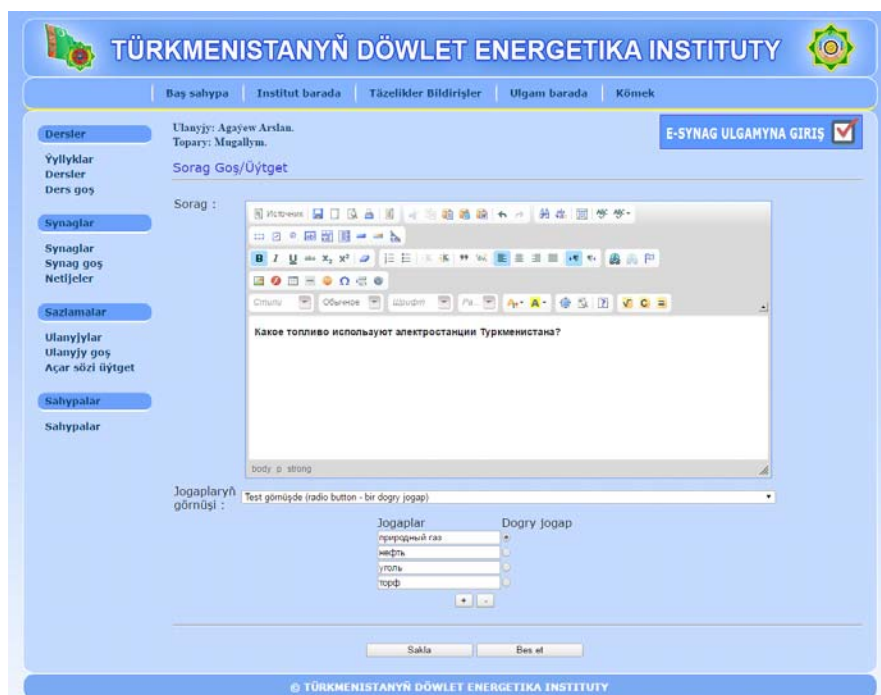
TÜRKMENISTANYŇ DÖWLET ENERGETIKA INSTITUTY

Baş sahypa | Institut barada | Täzelikler Bildirişler | Ulgam barada | Kömek

Dersler
Ýyllyklar
Dersler
Ders goş

Synaglar
Synaglar
Synag goş
Netijeler

Sazlamalar
Ulanyjylar
Ulanyjy goş
Açar sözi üýtget

Sahypalar
Sahypalar

Ulanyjy: Agaýew Arslan.
Topary: Mugallym.

E-SYNAG ULGAMYNA GIRIŞ

Sorag Goş/Üýtget

Sorag :

Источник

Стили | Обычное | Шрифт | Ра...

Какое топливо используют электростанции Туркменистана?

body p strong

Jogaplaryň görnüşi : Test görnüşde (radio button - bir dogry jogap)

Jogaplar | Dogry jogap
природный газ
нефть
уголь
торф

+ -

Sakla | Bes et

© TÜRKMENISTANYŇ DÖWLET ENERGETIKA INSTITUTY